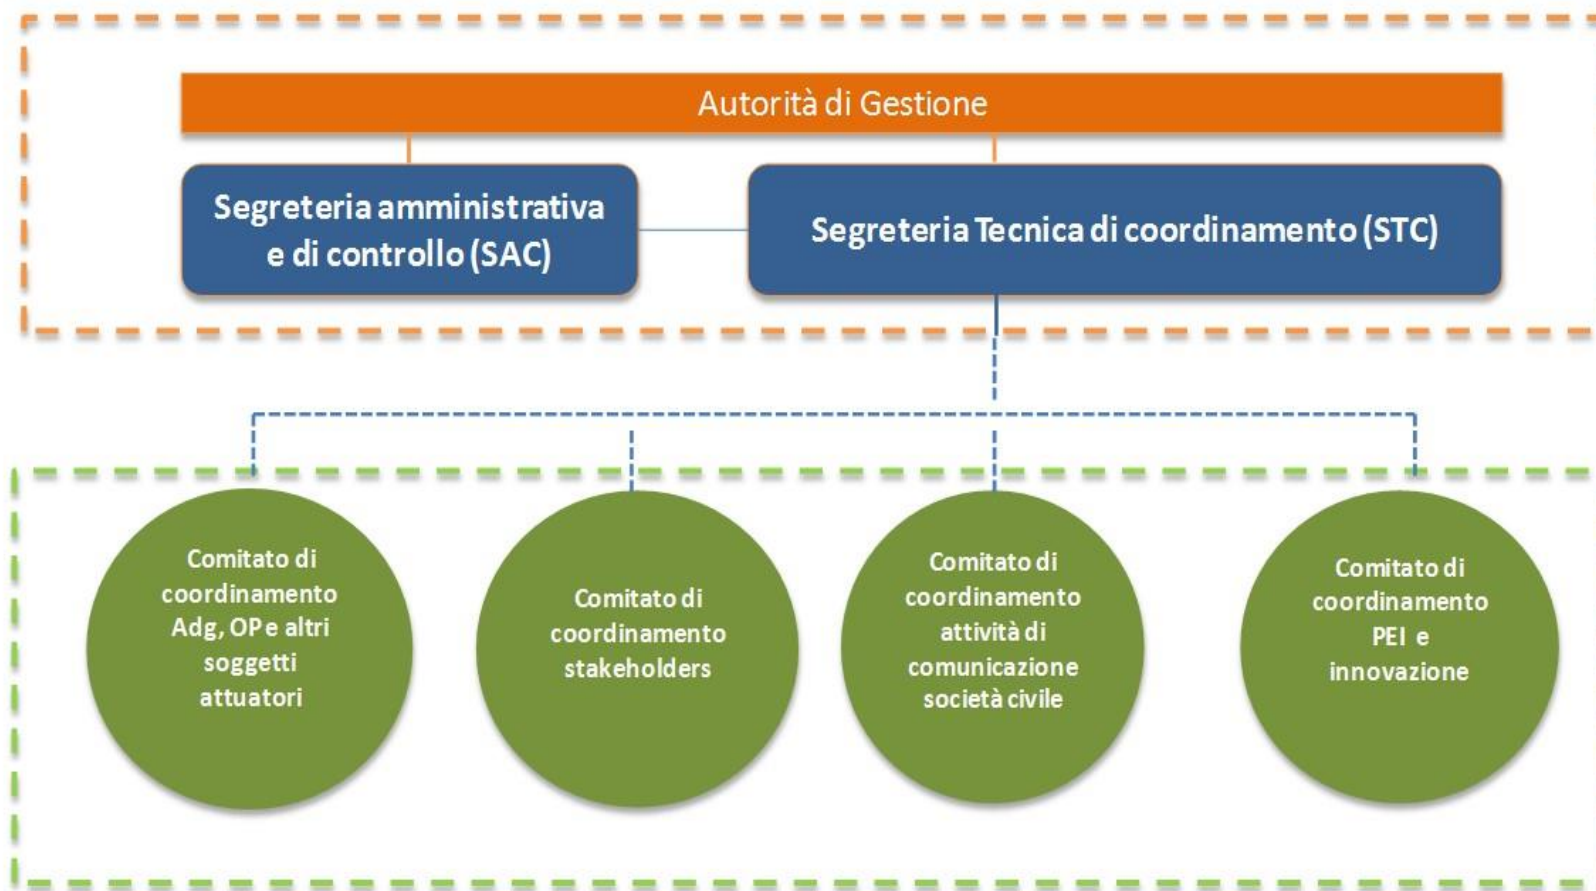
Autorità di Gestione

Segreteria amministrativa e di controllo (SAC)

Segreteria Tecnica di coordinamento (STC)

Comitato di coordinamento Adg, OP e altri soggetti attuatori

Comitato di coordinamento stakeholders

Comitato di coordinamento attività di comunicazione società civile

Comitato di coordinamento PEI e innovazione